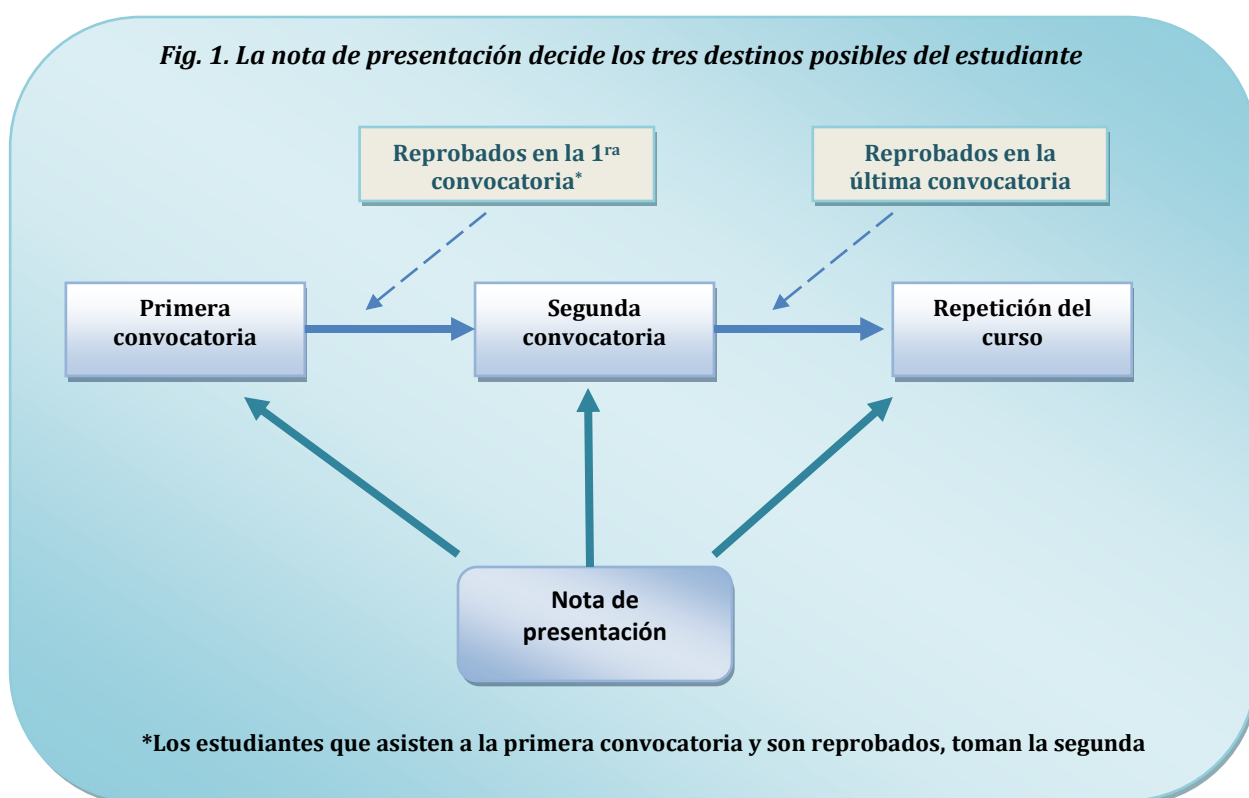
Fig. 1. La nota de presentación decide los tres destinos posibles del estudiante

Reprobados en la 1$^{ra}$ convocatoria*

Reprobados en la última convocatoria

Primera convocatoria

Segunda convocatoria

Repetición del curso

Nota de presentación

*Los estudiantes que asisten a la primera convocatoria y son reprobados, toman la segunda